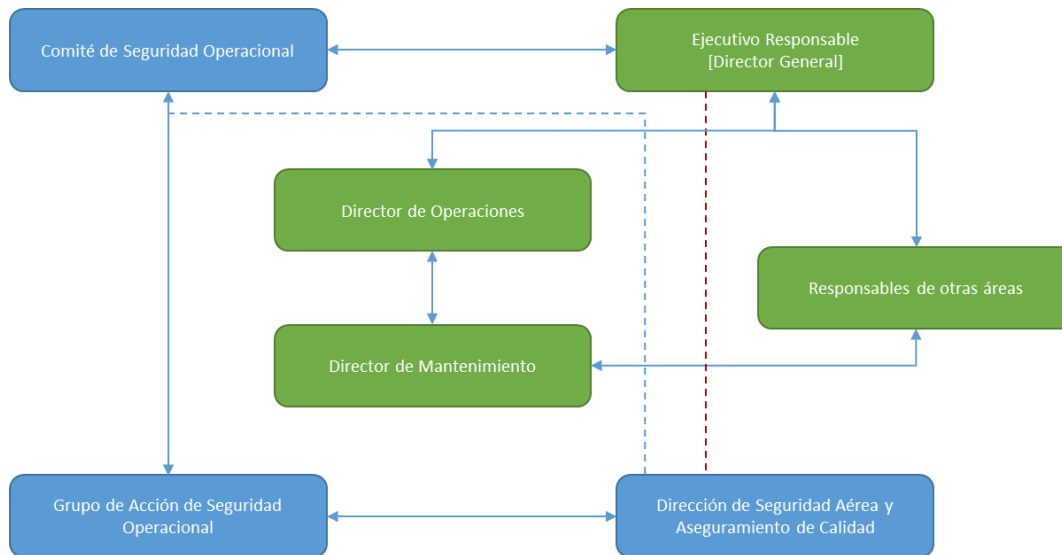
Comité de Seguridad Operacional

Ejecutivo Responsable
[Director General]

Director de Operaciones

Responsables de otras áreas

Director de Mantenimiento

Grupo de Acción de Seguridad Operacional

Dirección de Seguridad Aérea y Aseguramiento de Calidad